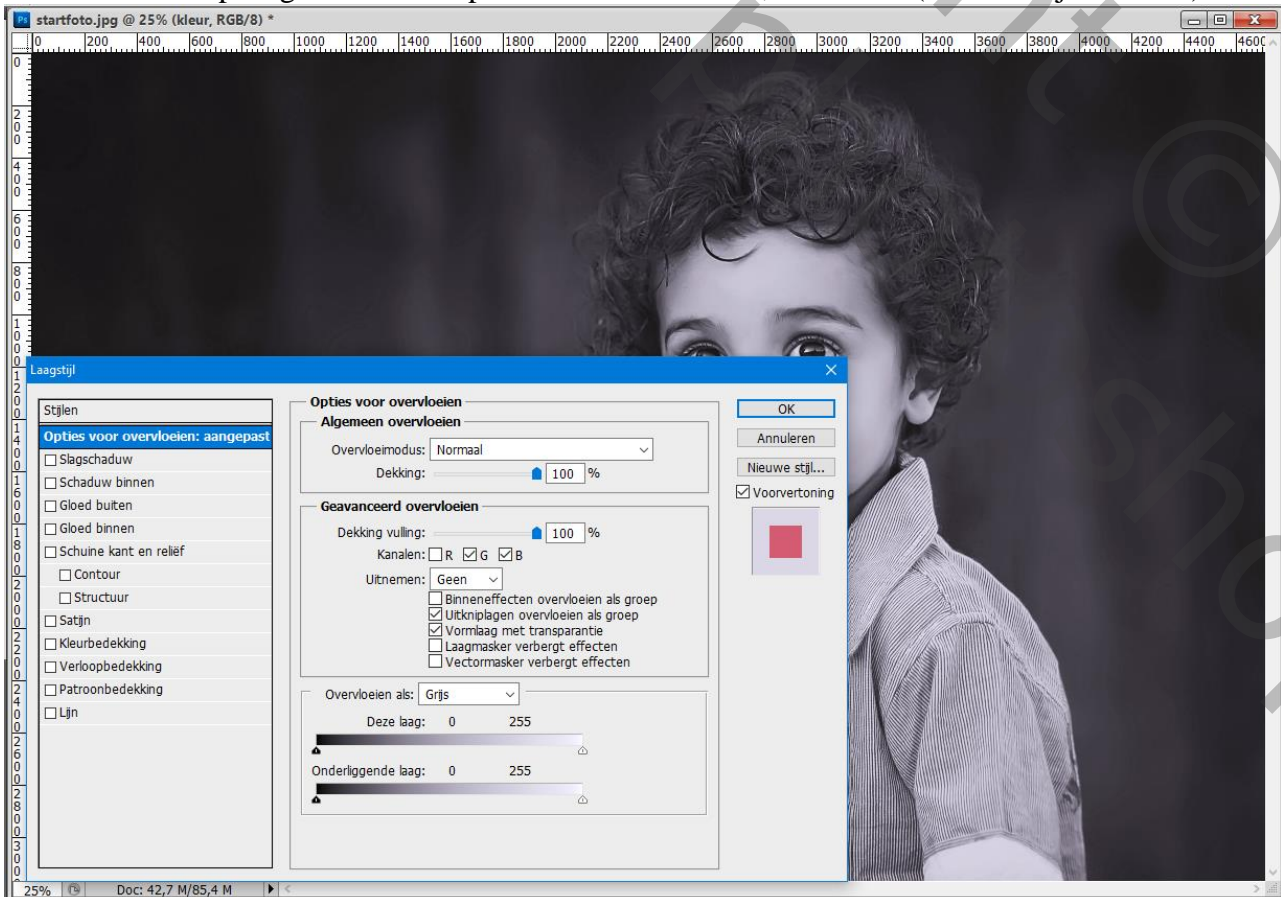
startfoto.jpg @ 25% (kleur, RGB/8) *

0 200 400 600 800 1000 1200 1400 1600 1800 2000 2200 2400 2600 2800 3000 3200 3400 3600 3800 4000 4200 4400 4600

Laagstijl

Stijlen
Opties voor overvloeien: aangepast
Slagschaduw
Schaduw binnen
Gloed buiten
Gloed binnen
Schuine kant en reliëf
Contour
Structuur
Satijn
Kleurbedekking
Verloopbedekking
Patroonbedekking
Lijn

Opties voor overvloeien
Algemeen overvloeien
Overvloeimodus: Normaal
Dekking: 100 %

Geavanceerd overvloeien
Dekking vulling: 100 %
Kanalen: R G B
Uitnemen: Geen
Binneneffecten overvloeien als groep
Uitkniplagen overvloeien als groep
Vormlaag met transparantie
Laagmasker verbergt effecten
Vectormasker verbergt effecten

Overvloeien als: Grijs
Deze laag: 0 255
Onderliggende laag: 0 255

OK
Annuleren
Nieuwe stijl...
Voorvertoning

25% Doc: 42,7 M/85,4 M